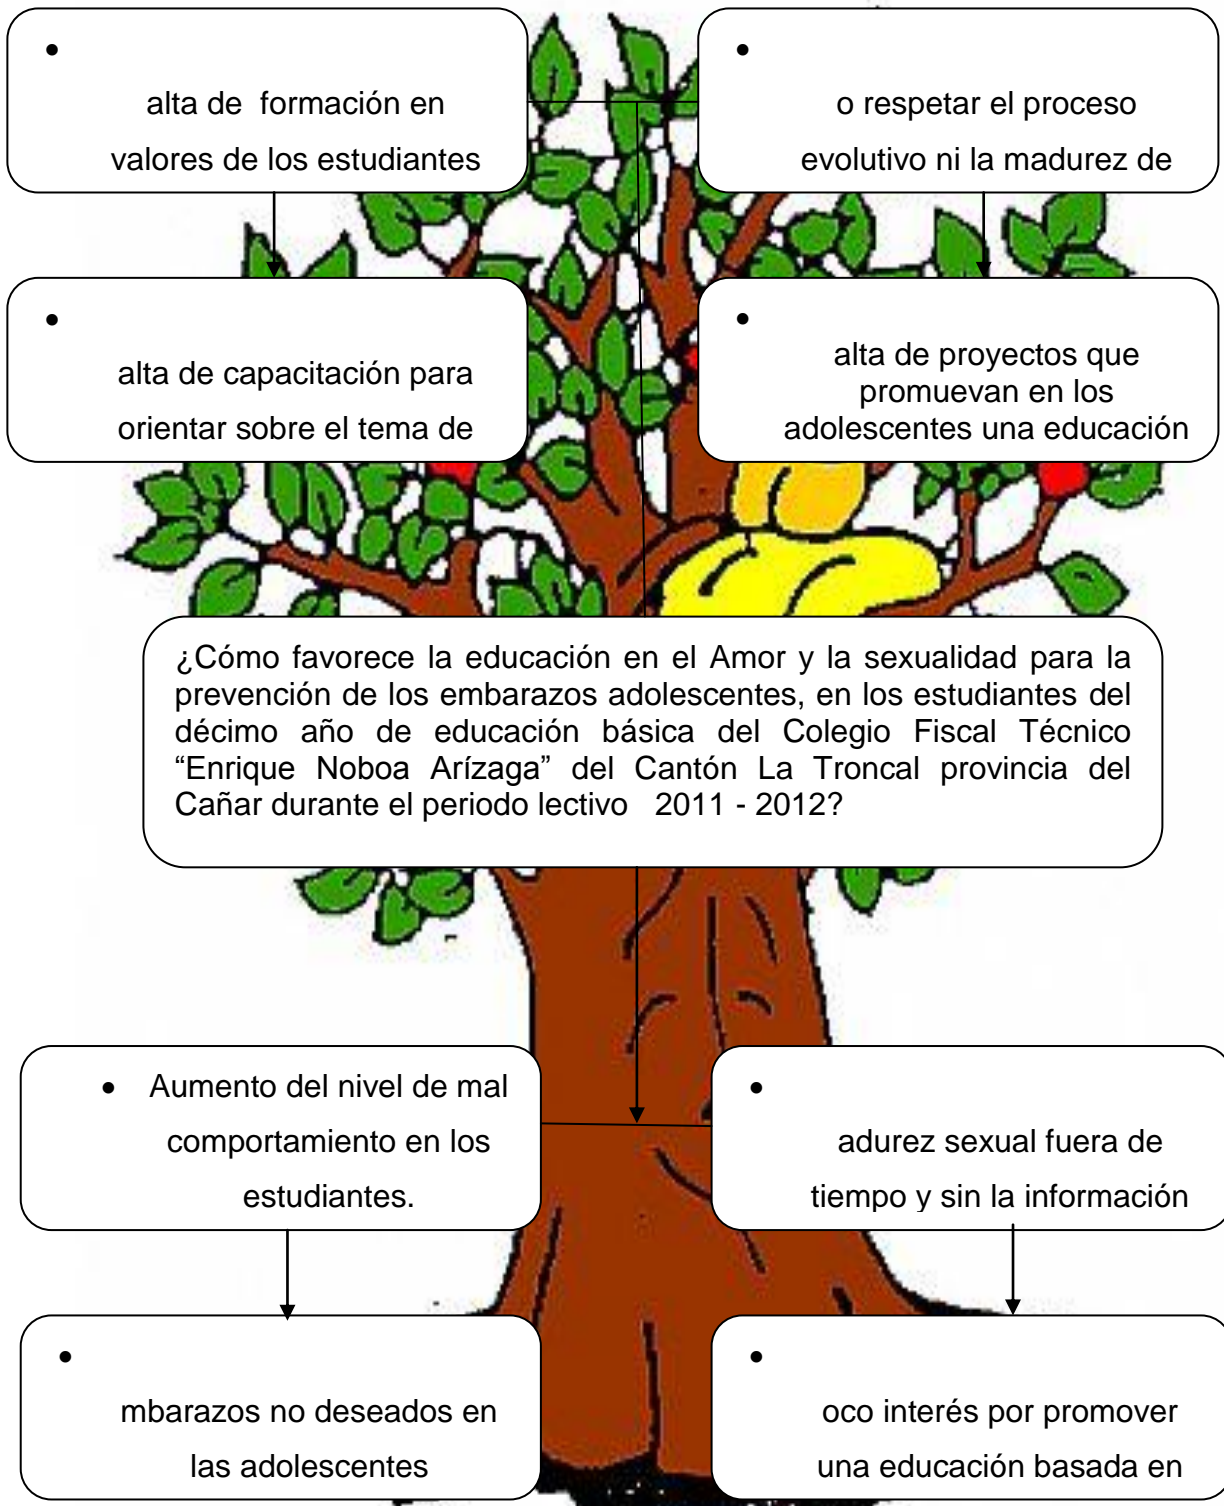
• alta de formación en valores de los estudiantes

• o respetar el proceso evolutivo ni la madurez de

• alta de capacitación para orientar sobre el tema de

• alta de proyectos que promuevan en los adolescentes una educación

¿Cómo favorece la educación en el Amor y la sexualidad para la prevención de los embarazos adolescentes, en los estudiantes del décimo año de educación básica del Colegio Fiscal Técnico “Enrique Noboa Arízaga” del Cantón La Troncal provincia del Cañar durante el periodo lectivo 2011 - 2012?

• Aumento del nivel de mal comportamiento en los estudiantes.

• adurez sexual fuera de tiempo y sin la información

• mbarazos no deseados en las adolescentes

• oco interés por promover una educación basada en